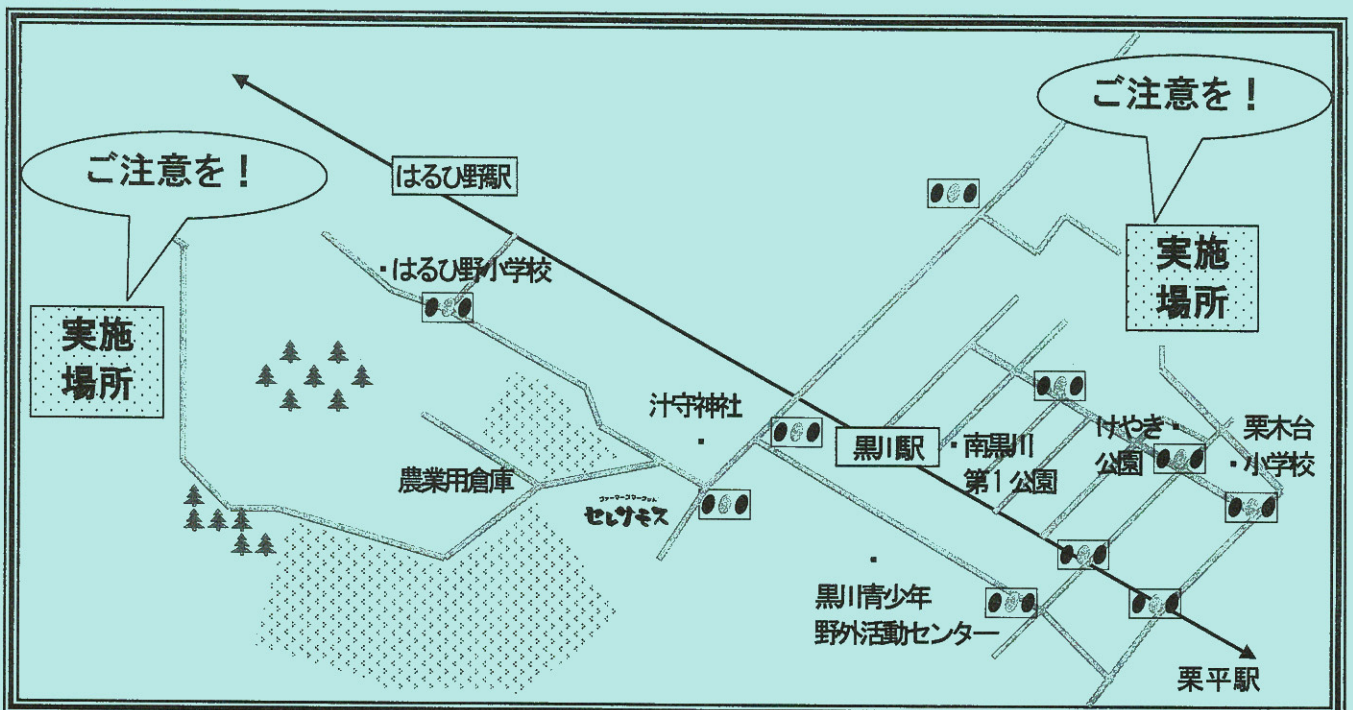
ご注意を！

ご注意を！

はるひ野駅

実施場所

・はるひ野小学校

実施場所

汁守神社

・

黒川駅

・南黒川第１公園

けやき・公園

栗木台・小学校

農業用倉庫

ファーマーズマーケット

セレサモス

・

黒川青少年野外活動センター

栗平駅